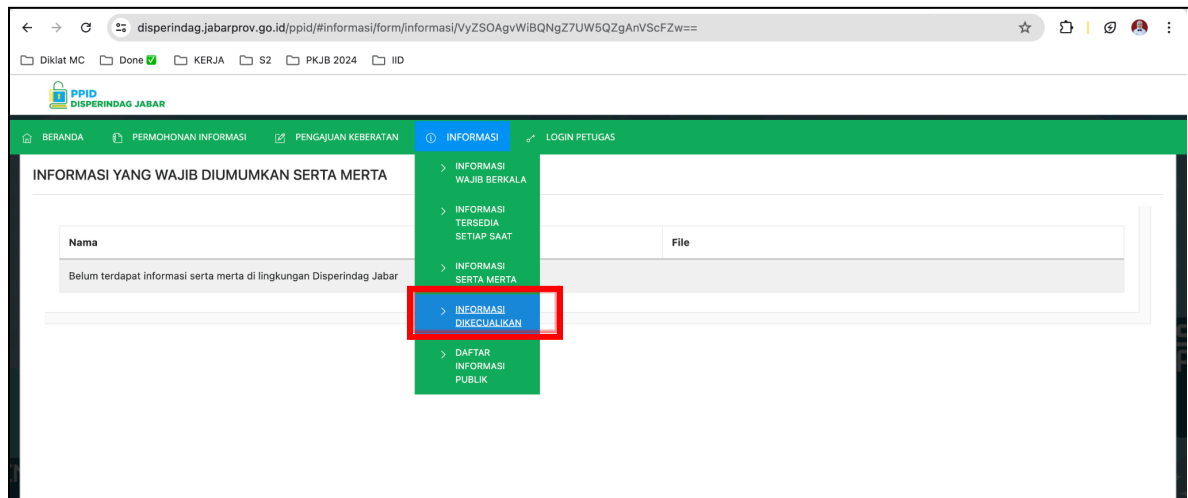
disperindag.jabarprov.go.id/ppid/#informasi/form/informasi/VyZSOAgvWiBQNgZ7UW5QZgAnVScFZw==

Diklat MC Done ✅ KERJA S2 PKJB 2024 IID

PPID
DISPERINDAG JABAR

BERANDA PERMOHONAN INFORMASI PENGAJUAN KEBERATAN INFORMASI LOGIN PETUGAS

INFORMASI YANG WAJIB DIUMUMKAN SERTA MERTA

> INFORMASI WAJIB BERKALA
> INFORMASI TERSEDIA SETIAP SAAT
> INFORMASI SERTA MERTA
> INFORMASI DIKECUALIKAN
> DAFTAR INFORMASI PUBLIK

| Nama | File |
|---|---|
| Belum terdapat informasi serta merta di lingkungan Disperindag Jabar | |